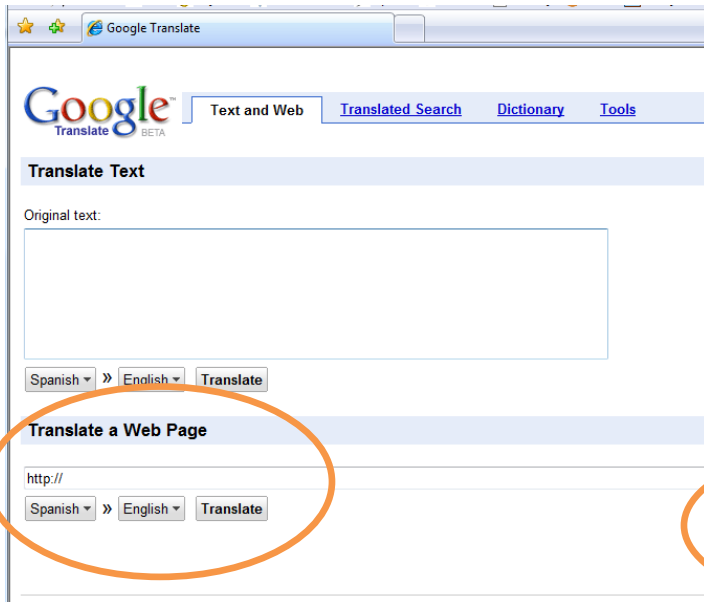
Google Translate

Google™ Translate BETA

Text and Web | Translated Search | Dictionary | Tools

Translate Text

Original text:

Spanish » English Translate

Translate a Web Page

http://

Spanish » English Translate